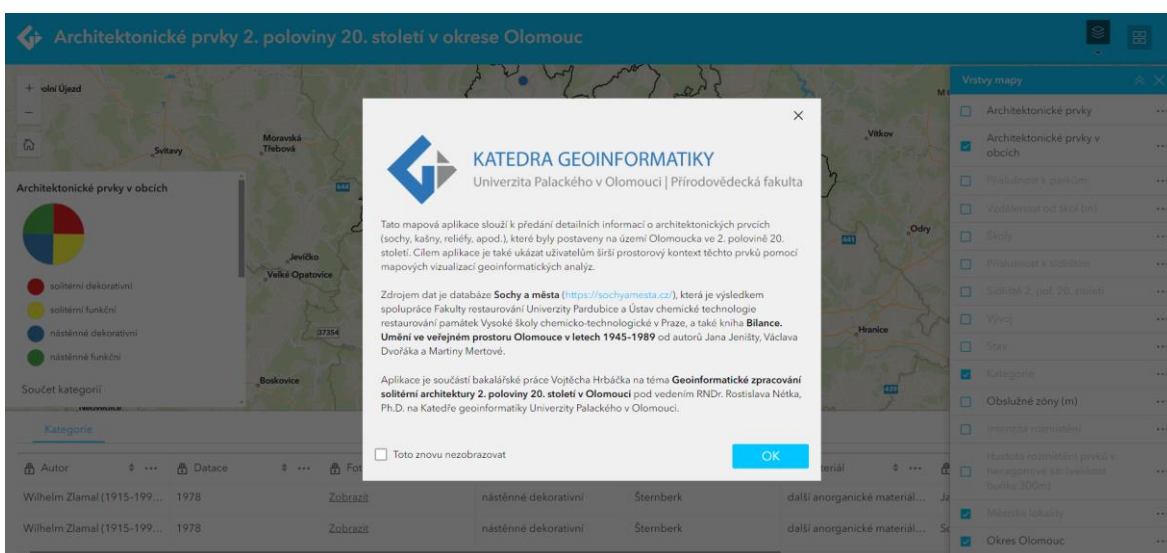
Architektonické prvky 2. poloviny 20. století v okrese Olomouc

+ olní Újezd

Moravská Třebová

Svitavy

Architektonické prvky v obcích

solitérní dekorativní

solitérní funkční

nástěnné dekorativní

nástěnné funkční

Součet kategorií

Jevíčko

Velké Opatovice

Boskovice

Vítkov

Odry

Hranice

Kategorie

Autor

Datace

Fot

eriál

Wilhelm Zlamal (1915-199... 1978 Zobrazit nástěnné dekorativní Šternberk další anorganické materiál...

Wilhelm Zlamal (1915-199... 1978 Zobrazit nástěnné dekorativní Šternberk další anorganické materiál...

Vrstvy mapy

Architektonické prvky

Architektonické prvky v obcích

Příslušnost k parkům

Vzdálenost od škol (m)

Školy

Příslušnost k sídlištím

Sídliště 2. pol. 20. století

Vývoj

Stáří

Kategorie

Obslužné zóny (m)

Intenzita rozmístění

Hustota rozmístění prvků v hexagonové síti (velikost buňky 300m)

Městské lokality

Okres Olomouc

KATEDRA GEOINFORMATIKY

Univerzita Palackého v Olomouci | Přírodovědecká fakulta

Tato mapová aplikace slouží k předání detailních informací o architektonických prvcích (sochy, kašny, reliéfy, apod.), které byly postaveny na území Olomoucka ve 2. polovině 20. století. Cílem aplikace je také ukázat uživatelům širší prostorový kontext těchto prvků pomocí mapových vizualizací geoinformatických analýz.

Zdrojem dat je databáze Sochy a města (https://sochyamesta.cz/), která je výsledkem spolupráce Fakulty restaurování Univerzity Pardubice a Ústav chemické technologie restaurování památek Vysoké školy chemicko-technologické v Praze, a také kniha Bilance. Umění ve veřejném prostoru Olomouce v letech 1945-1989 od autorů Jana Jeništy, Václava Dvořáka a Martiny Mertové.

Aplikace je součástí bakalářské práce Vojtěcha Hrbáčka na téma Geoinformatické zpracování solitérní architektury 2. poloviny 20. století v Olomouci pod vedením RNDr. Rostislava Nétka, Ph.D. na Katedře geoinformatiky Univerzity Palackého v Olomouci.

Toto znovu nezobrazovat

OK